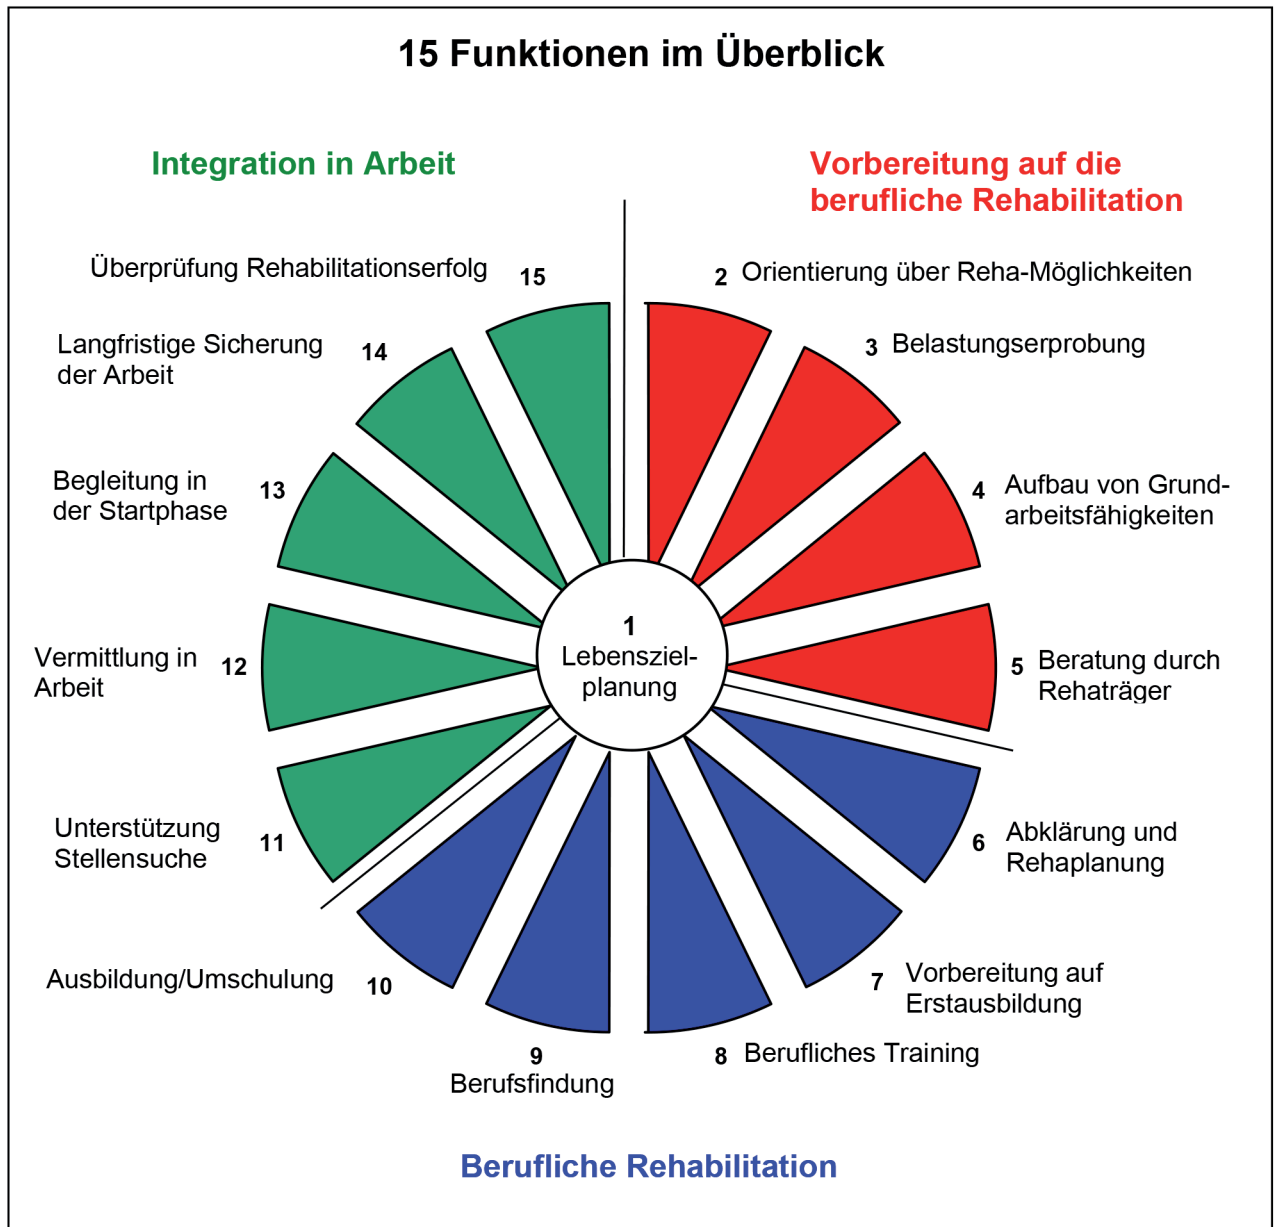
15 Funktionen im Überblick

Integration in Arbeit

Vorbereitung auf die berufliche Rehabilitation

Überprüfung Rehabilitationserfolg 15

2 Orientierung über Reha-Möglichkeiten

Langfristige Sicherung der Arbeit 14

3 Belastungserprobung

Begleitung in der Startphase 13

4 Aufbau von Grundarbeitsfähigkeiten

1 Lebensziel-planung

Vermittlung in Arbeit 12

5 Beratung durch Rehaträger

6 Abklärung und Rehaplanung

Unterstützung Stellensuche 11

Ausbildung/Umschulung 10

7 Vorbereitung auf Erstausbildung

8 Berufliches Training

9 Berufsfindung

Berufliche Rehabilitation